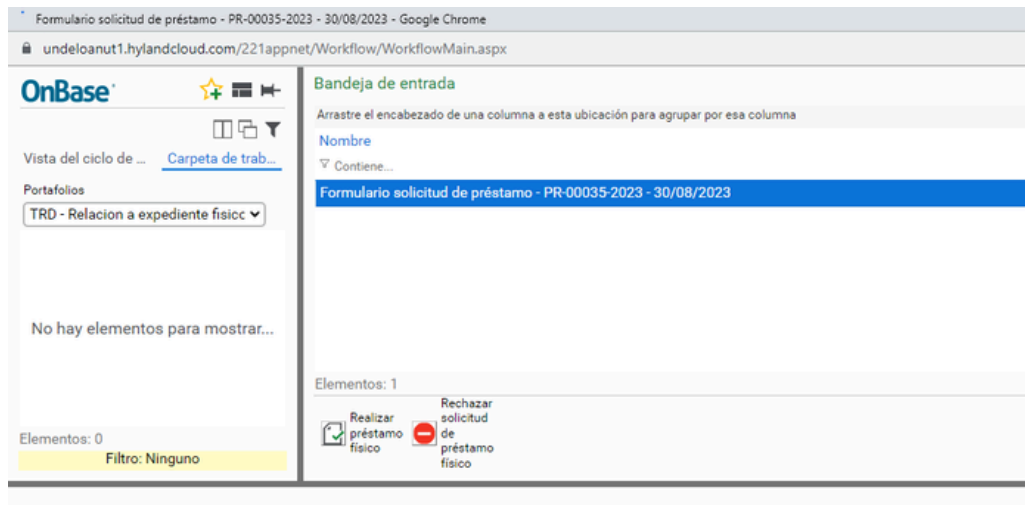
Formulario solicitud de préstamo - PR-00035-2023 - 30/08/2023 - Google Chrome

undeloanut1.hylandcloud.com/221appnet/Workflow/WorkflowMain.aspx

OnBase

Vista del ciclo de ...

Carpeta de trab...

Portafolios

TRD - Relacion a expediente fisicc

No hay elementos para mostrar...

Elementos: 0

Filtro: Ninguno

Bandeja de entrada

Arrastre el encabezado de una columna a esta ubicación para agrupar por esa columna

Nombre

Contiene...

Formulario solicitud de préstamo - PR-00035-2023 - 30/08/2023

Elementos: 1

Realizar préstamo físico

Rechazar solicitud de préstamo físico